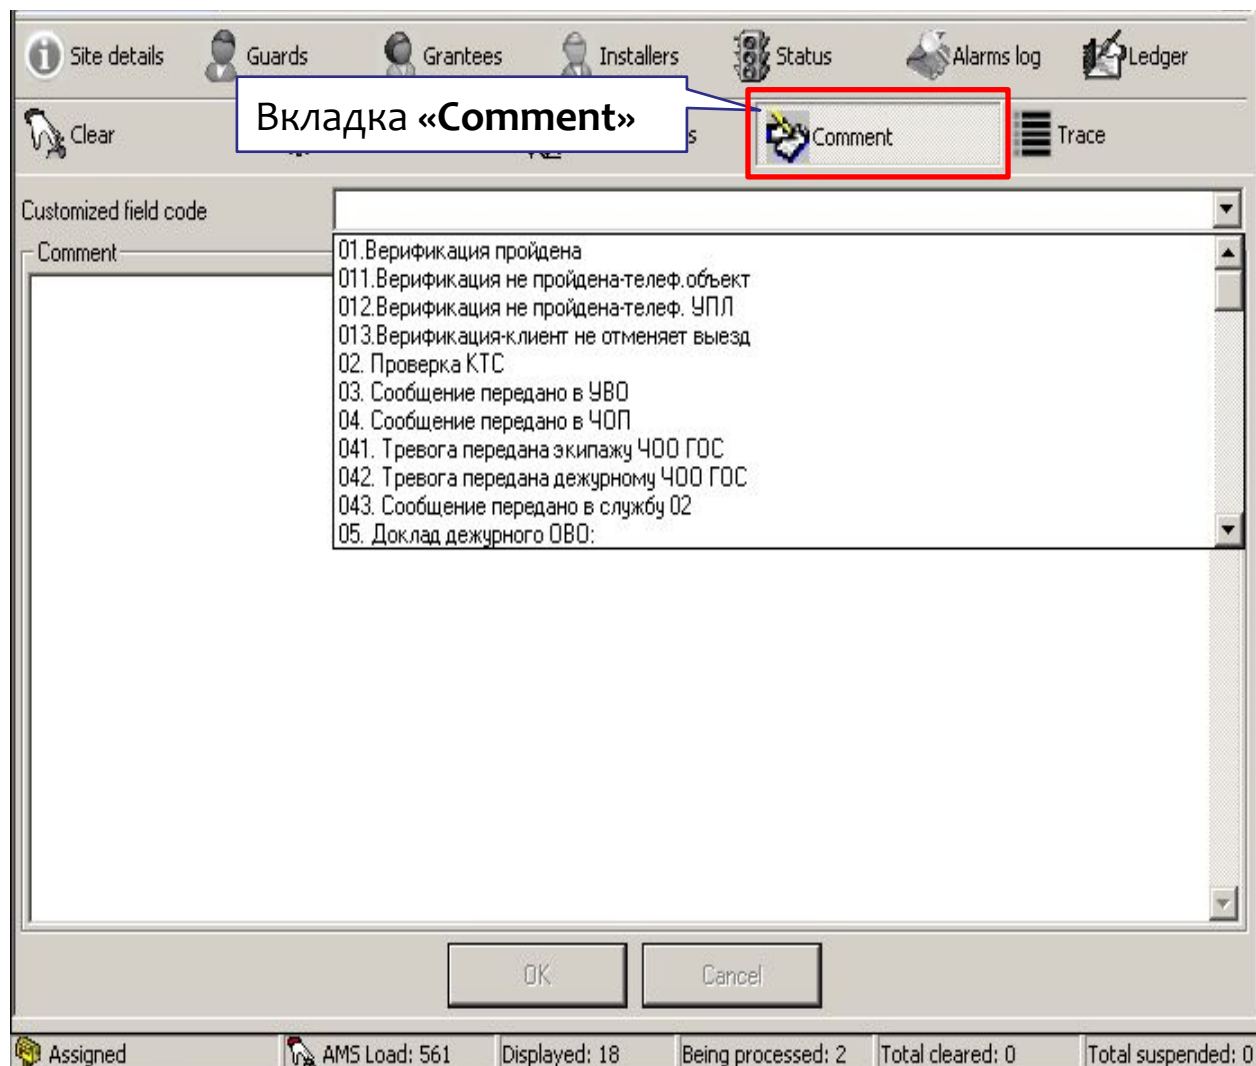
Site details Guards Grantees Installers Status Alarms log Ledger

Clear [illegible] s Comment Trace

Вкладка «Comment»

Customized field code

Comment

01.Верификация пройдена
011.Верификация не пройдена-телеф.объект
012.Верификация не пройдена-телеф. УПЛ
013.Верификация-клиент не отменяет выезд
02. Проверка КТС
03. Сообщение передано в УВО
04. Сообщение передано в ЧОП
041. Тревога передана экипажу ЧОО ГОС
042. Тревога передана дежурному ЧОО ГОС
043. Сообщение передано в службу 02
05. Доклад дежурного ОВО:

OK Cancel

Assigned | AMS Load: 561 | Displayed: 18 | Being processed: 2 | Total cleared: 0 | Total suspended: 0